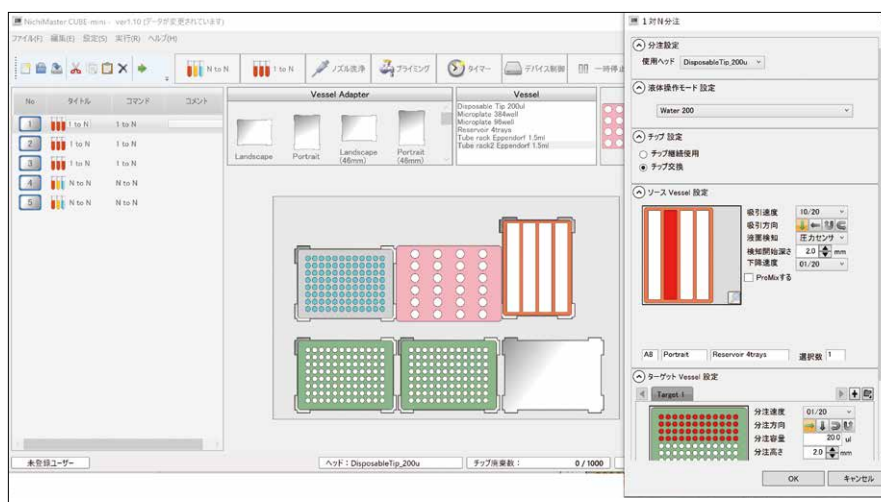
NichiMaster CUBE-mini - ver1.10 (データが変更されています)

ファイル(F) 編集(E) 設定(S) 実行(R) ヘルプ(H)

N to N | 1 to N | ノズル洗浄 | プライミング | タイマー | デバイス制御 | 一時停止

| No | タイトル | コマンド | コメント |
|---|---|---|---|
| 1 | 1 to N | 1 to N | |
| 2 | 1 to N | 1 to N | |
| 3 | 1 to N | 1 to N | |
| 4 | N to N | N to N | |
| 5 | N to N | N to N | |

Vessel Adapter

Landscape | Portrait | Landscape (46mm) | Portrait (46mm)

Vessel

Disposable Tip 200ul
Microplate 384well
Microplate 96well
Reservoir 4trays
Tube rack Eppendorf 1.5ml
Tube rack2 Eppendorf 1.5ml

未登録ユーザー

ヘッド：DisposableTip_200u

チップ使用数： 0 / 1000

1対N分注

分注設定
使用ヘッド DisposableTip_200u

液体操作モード 設定
Water 200

チップ 設定
チップ継続使用
チップ交換

ソース Vessel 設定
吸引速度 10/20
吸引方向
液面検知 圧力センサ
検知開始深さ 2.0 mm
下降速度 01/20
PreMixする

A8 Portrait Reservoir 4trays 選択数 1

ターゲット Vessel 設定
Target 1
分注速度 01/20
分注方向
分注容量 20.0 ul
分注高さ 2.0 mm

OK キャンセル